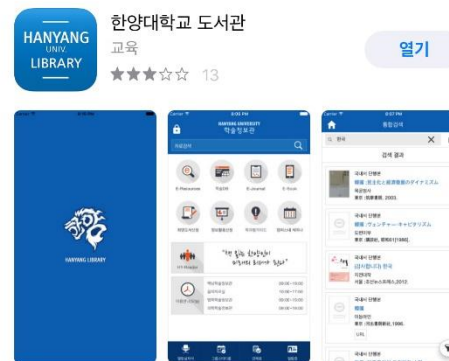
HANYANG UNIV. LIBRARY

한양대학교 도서관

교육

13

열기

HANYANG LIBRARY

HANYANG UNIVERSITY
학술정보관

E-Resources

E-Journal

E-Book

검색 결과

통합검색

국내서 단행본

국내서 단행본

국내서 단행본

국내서 단행본